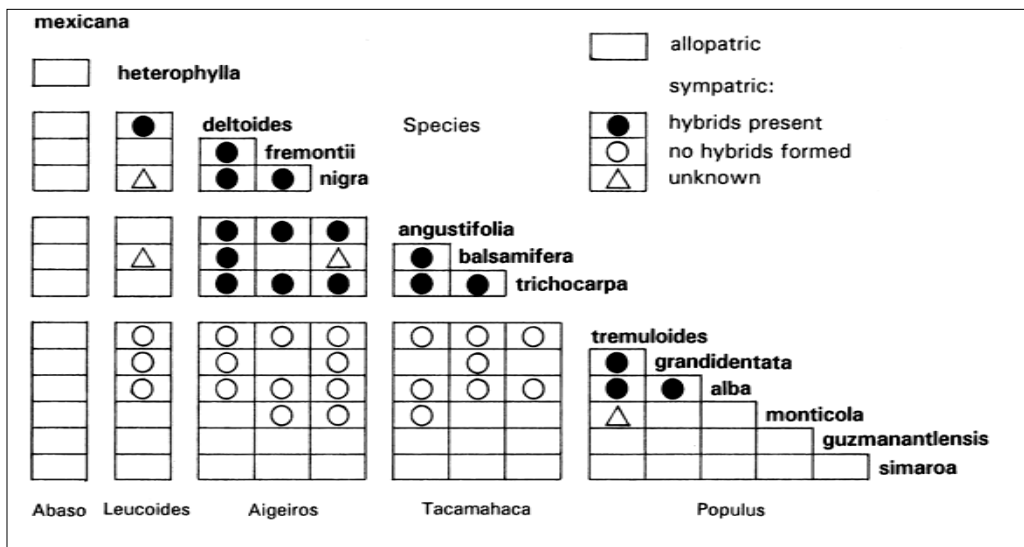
mexicana

heterophylla

deltoides

fremontii

nigra

Species

angustifolia

balsamifera

trichocarpa

tremuloides

grandidentata

alba

monticola

guzmanantlensis

simaroa

allopatric

sympatric:

hybrids present

no hybrids formed

unknown

Abaso Leucoides Aigeiros Tacamahaca Populus